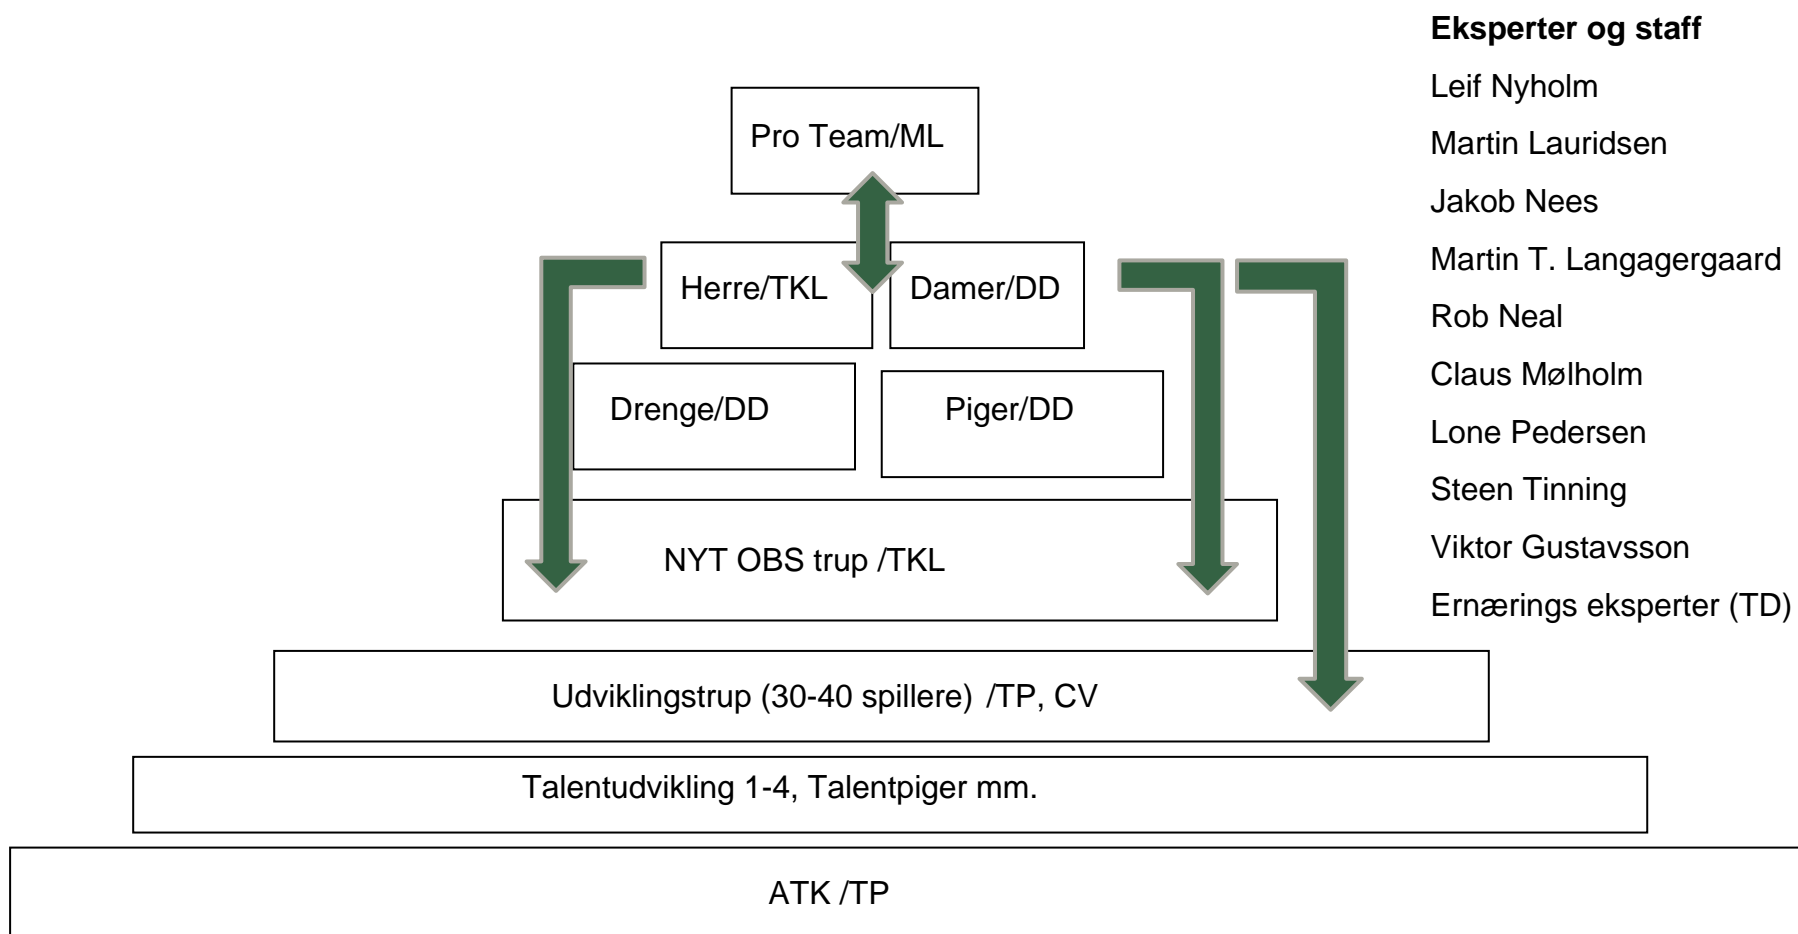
Pro Team/ML

Herre/TKL

Damer/DD

Drenge/DD

Piger/DD

NYT OBS trup /TKL

Udviklingstrup (30-40 spillere) /TP, CV

Talentudvikling 1-4, Talentpiger mm.

ATK /TP

**Eksperter og staff**

Leif Nyholm

Martin Lauridsen

Jakob Nees

Martin T. Langagergaard

Rob Neal

Claus Mølholm

Lone Pedersen

Steen Tinning

Viktor Gustavsson

Ernærings eksperter (TD)